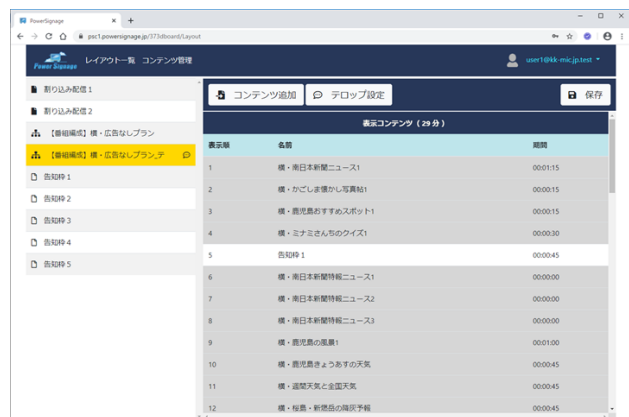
PowerSignage ×  +

psc1.powersignage.jp/373dboard/Layout

Power Signage  レイアウト一覧  コンテンツ管理

user1@kk-mic.jp.test

割り込み配信１

割り込み配信２

【番組編成】横・広告なしプラン

【番組編成】横・広告なしプラン_テ

告知枠１

告知枠２

告知枠３

告知枠４

告知枠５

コンテンツ追加  テロップ設定  保存

表示コンテンツ（29 分）

| 表示順 | 名前 | 期間 |
|---|---|---|
| 1 | 横・南日本新聞ニュース1 | 00:01:15 |
| 2 | 横・かごしま懐かし写真帖1 | 00:00:15 |
| 3 | 横・鹿児島おすすめスポット1 | 00:00:15 |
| 4 | 横・ミナミさんちのクイズ1 | 00:00:30 |
| 5 | 告知枠１ | 00:00:45 |
| 6 | 横・南日本新聞特報ニュース1 | 00:00:00 |
| 7 | 横・南日本新聞特報ニュース2 | 00:00:00 |
| 8 | 横・南日本新聞特報ニュース3 | 00:00:00 |
| 9 | 横・鹿児島の風景1 | 00:01:00 |
| 10 | 横・鹿児島きょうあすの天気 | 00:00:45 |
| 11 | 横・週間天気と全国天気 | 00:00:45 |
| 12 | 横・桜島・新燃岳の降灰予報 | 00:00:45 |